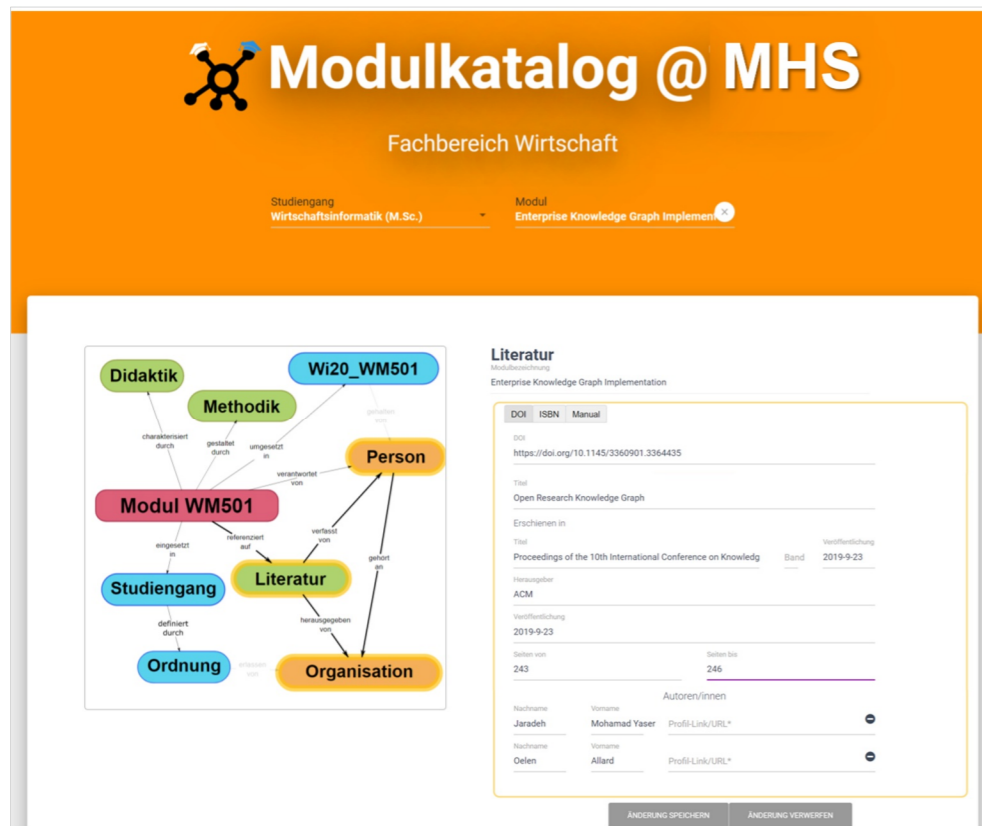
Modulkatalog @ MHS

Fachbereich Wirtschaft

Studiengang
Wirtschaftsinformatik (M.Sc.)

Modul
Enterprise Knowledge Graph Implemen

Didaktik
Wi20_WM501
Methodik
charakterisiert durch
gestaltet durch
umgesetzt in
gestaltet von
Person
verantwortet von
Modul WM501
verfasst von
referenziert auf
eingesetzt in
gehört an
Literatur
Studiengang
definiert durch
herausgegeben von
Ordnung
erlassen von
Organisation

Literatur
Modulbezeichnung
Enterprise Knowledge Graph Implementation

DOI | ISBN | Manual

DOI
https://doi.org/10.1145/3360901.3364435

Titel
Open Research Knowledge Graph

Erschienen in

Titel
Proceedings of the 10th International Conference on Knowledg
Band
Veröffentlichung
2019-9-23

Herausgeber
ACM

Veröffentlichung
2019-9-23

Seiten von
243
Seiten bis
246

Autoren/innen

Nachname
Jaradeh
Vorname
Mohamad Yaser
Profil-Link/URL*

Nachname
Oelen
Vorname
Allard
Profil-Link/URL*

ÄNDERUNG SPEICHERN
ÄNDERUNG VERWERFEN